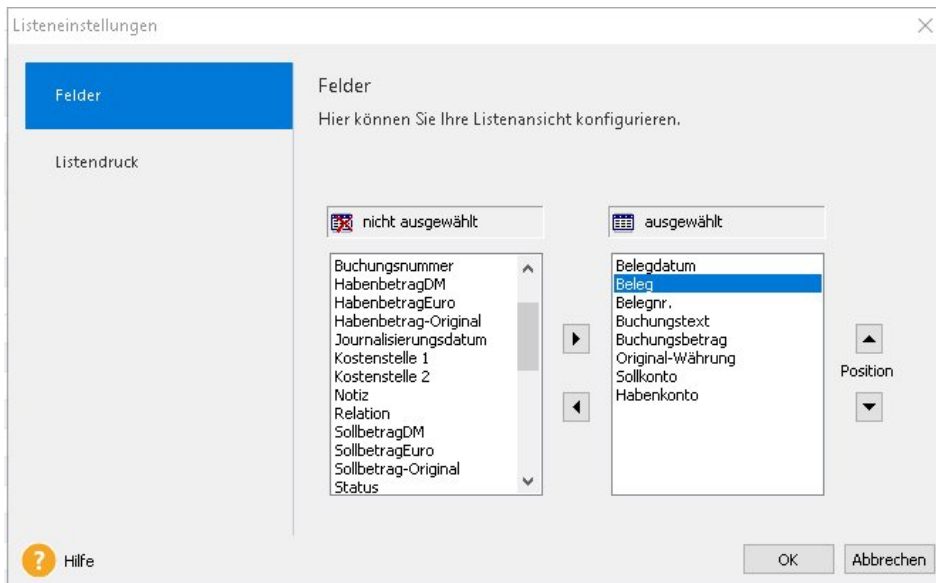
Listeneinstellungen

Felder

Listendruck

Felder

Hier können Sie Ihre Listenansicht konfigurieren.

nicht ausgewählt

Buchungsnummer
HabenbetragDM
HabenbetragEuro
Habenbetrag-Original
Journalisierungsdatum
Kostenstelle 1
Kostenstelle 2
Notiz
Relation
SollbetragDM
SollbetragEuro
Sollbetrag-Original
Status

ausgewählt

Belegdatum
Beleg
Belegnr.
Buchungstext
Buchungsbetrag
Original-Währung
Sollkonto
Habenkonto

Position

Hilfe

OK

Abbrechen